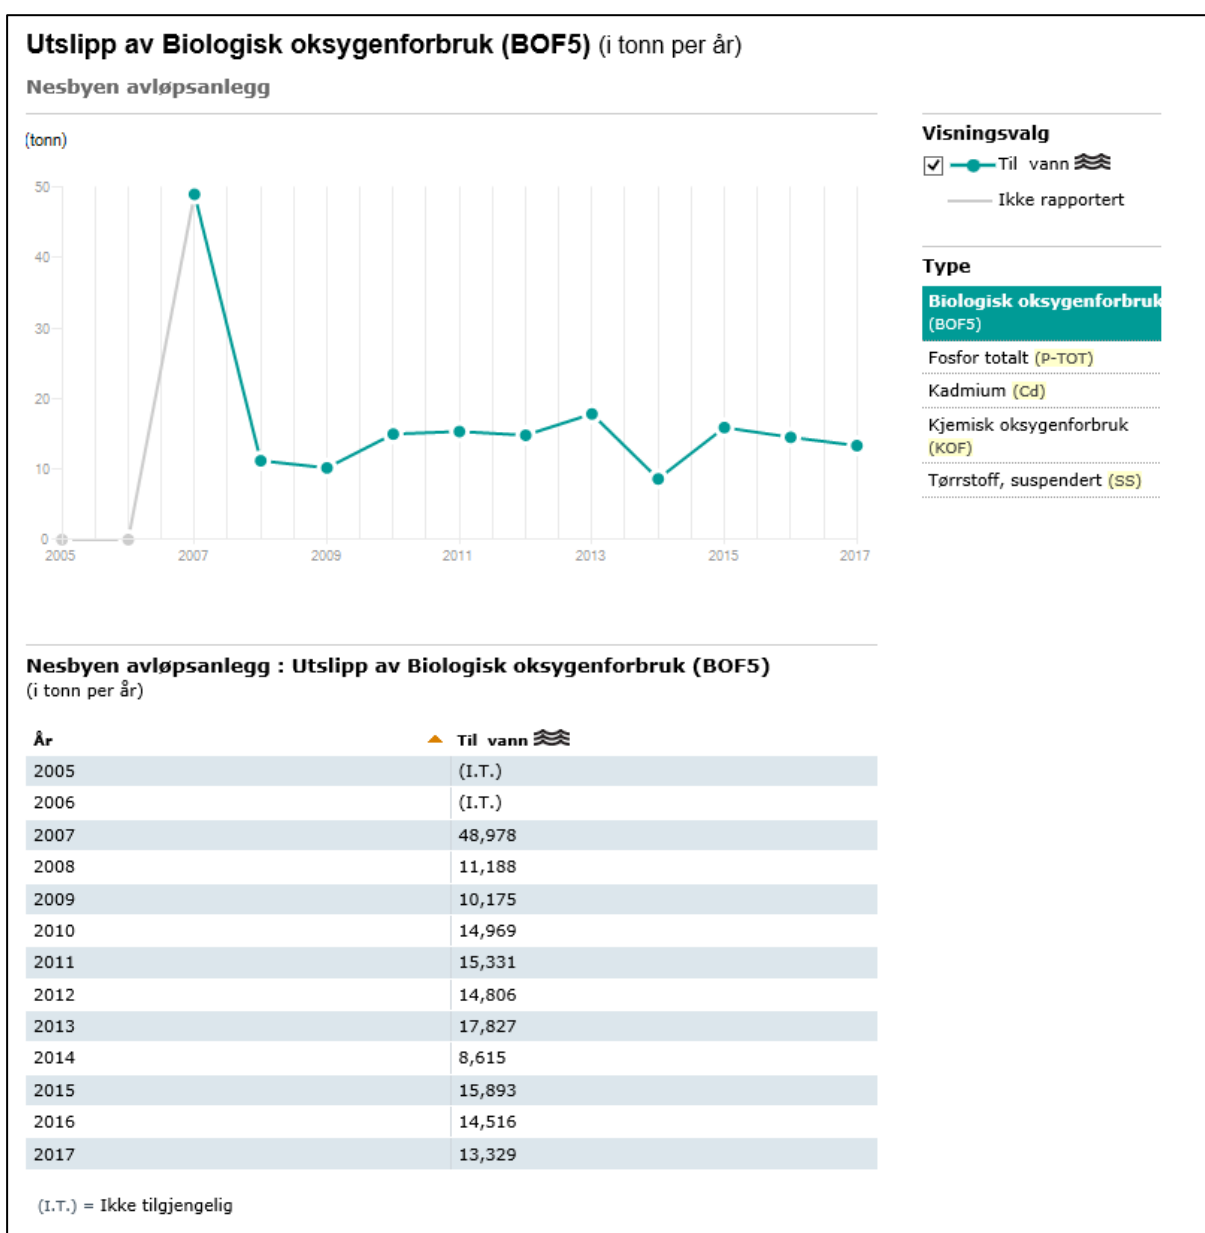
Utslipp av Biologisk oksygenforbruk (BOF5) (i tonn per år)

Nesbyen avløpsanlegg

(tonn)

50
40
30
20
10
0
2005 2007 2009 2011 2013 2015 2017

Visningsvalg
Til vann
Ikke rapportert

Type
Biologisk oksygenforbruk (BOF5)
Fosfor totalt (P-TOT)
Kadmium (Cd)
Kjemisk oksygenforbruk (KOF)
Tørrstoff, suspendert (SS)

Nesbyen avløpsanlegg : Utslipp av Biologisk oksygenforbruk (BOF5)
(i tonn per år)

| År | Til vann |
|---|---|
| 2005 | (I.T.) |
| 2006 | (I.T.) |
| 2007 | 48,978 |
| 2008 | 11,188 |
| 2009 | 10,175 |
| 2010 | 14,969 |
| 2011 | 15,331 |
| 2012 | 14,806 |
| 2013 | 17,827 |
| 2014 | 8,615 |
| 2015 | 15,893 |
| 2016 | 14,516 |
| 2017 | 13,329 |

(I.T.) = Ikke tilgjengelig